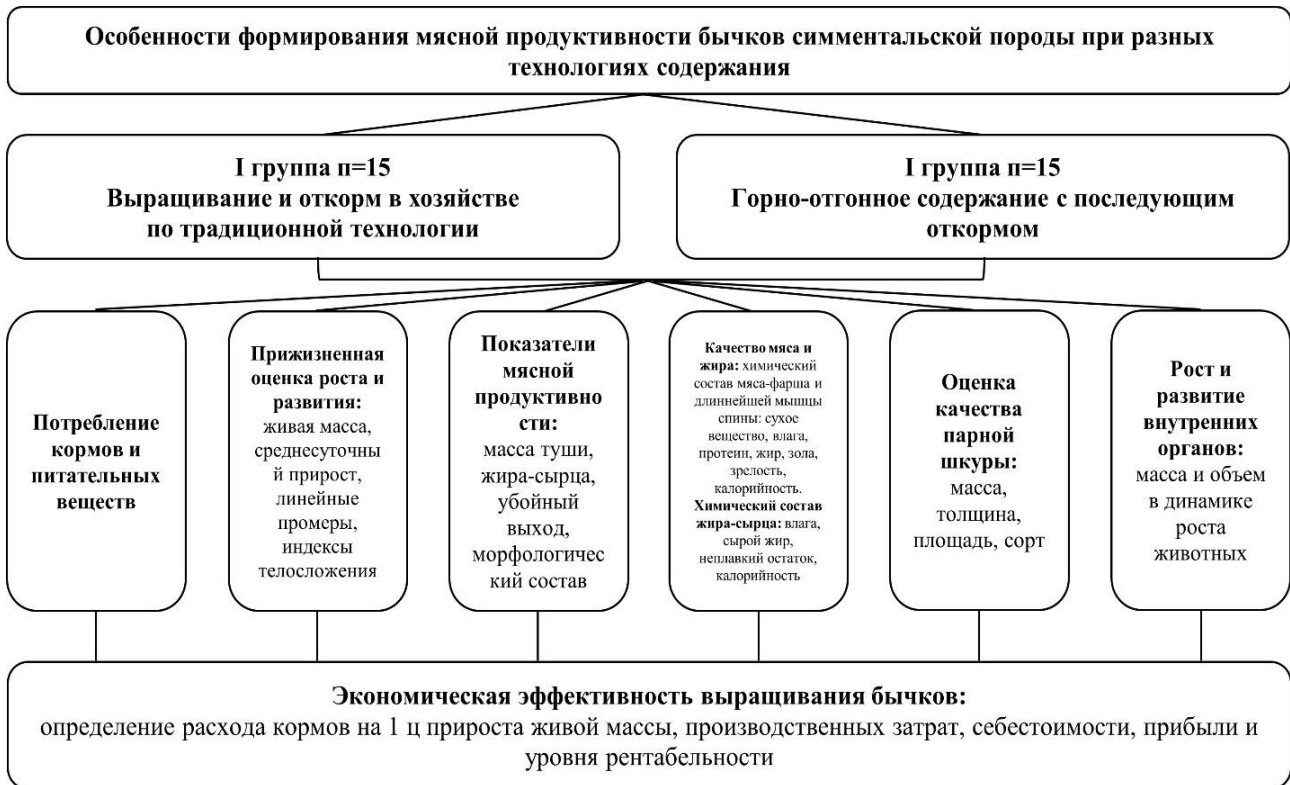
Особенности формирования мясной продуктивности бычков симментальской породы при разных технологиях содержания

I группа n=15
Выращивание и откорм в хозяйстве по традиционной технологии

I группа n=15
Горно-отгонное содержание с последующим откормом

Потребление кормов и питательных веществ

Прижизненная оценка роста и развития: живая масса, среднесуточный прирост, линейные промеры, индексы телосложения

Показатели мясной продуктивности: масса туши, жира-сырца, убойный выход, морфологический состав

Качество мяса и жира: химический состав мяса-фарша и длиннейшей мышцы спины: сухое вещество, влага, протеин, жир, зола, зрелость, калорийность. Химический состав жира-сырца: влага, сырой жир, неплавкий остаток, калорийность

Оценка качества парной шкуры: масса, толщина, площадь, сорт

Рост и развитие внутренних органов: масса и объем в динамике роста животных

Экономическая эффективность выращивания бычков:
определение расхода кормов на 1 ц прироста живой массы, производственных затрат, себестоимости, прибыли и уровня рентабельности